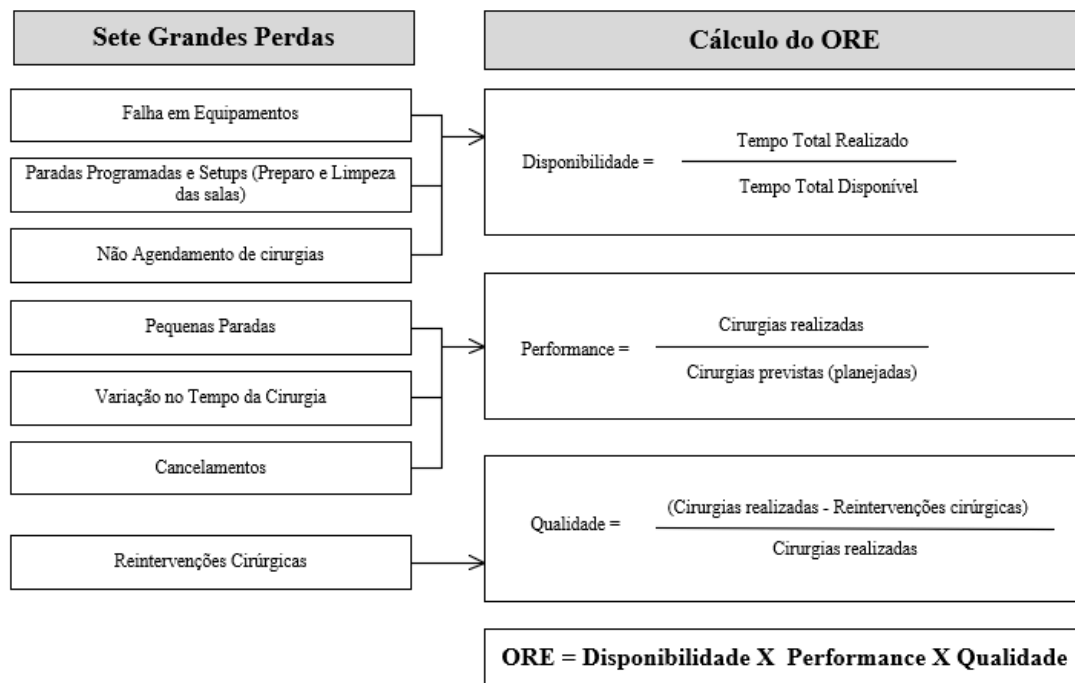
Sete Grandes Perdas

Falha em Equipamentos

Paradas Programadas e Setups (Preparo e Limpeza das salas)

Não Agendamento de cirurgias

Pequenas Paradas

Variação no Tempo da Cirurgia

Cancelamentos

Reintervenções Cirúrgicas

Cálculo do ORE

Disponibilidade = $\frac{\text{Tempo Total Realizado}}{\text{Tempo Total Disponível}}$

Performance = $\frac{\text{Cirurgias realizadas}}{\text{Cirurgias previstas (planejadas)}}$

Qualidade = $\frac{\text{(Cirurgias realizadas - Reintervenções cirúrgicas)}}{\text{Cirurgias realizadas}}$

ORE = Disponibilidade X Performance X Qualidade